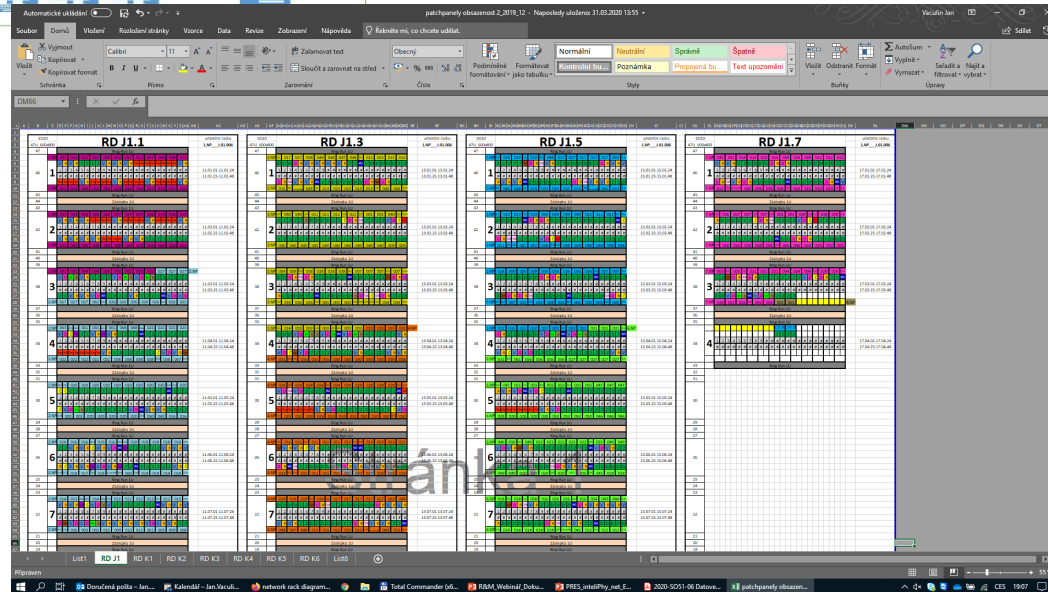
Automatické ukládání
patchpanely obsazenost 2_2019_12 - Naposledy uloženo: 31.03.2020 13:55
Vaculín Jan

Soubor Domů Vložení Rozložení stránky Vzorce Data Revize Zobrazení Nápověda Řekněte mi, co chcete udělat.
Sdílet

Vložit
Vyjmout
Kopírovat
Kopírovat formát
Schránka
Calibri 11
B I U
Písmo
Zalamovat text
Sloučit a zarovnat na střed
Zarovnání
Obecný
Číslo
Podmíněné formátování
Formátovat jako tabulku
Normální
Neutrální
Správně
Špatně
Kontrolní bu...
Poznámka
Propojená bu...
Text upozornění
Styly
Vložit
Odstranit
Formát
Buňky
AutoSum
Vyplnit
Vymazat
Seřadit a filtrovat
Najít a vybrat
Úpravy

DM66
fx

RD J1.1
RD J1.3
RD J1.5
RD J1.7

1
2
3
4
5
6
7

Stránka 1

List1 RD J1 RD K1 RD K2 RD K3 RD K4 RD K5 RD K6 List8

Připraven

Doručená pošta - Jan...
Kalendář - Jan.Vaculí...
network rack diagram...
Total Commander (x6...
R&M_Webinář_Doku...
PRES_inteliPhy_net_E...
2020-SO51-06 Datove...
patchpanely obsazen...
CES
19:07